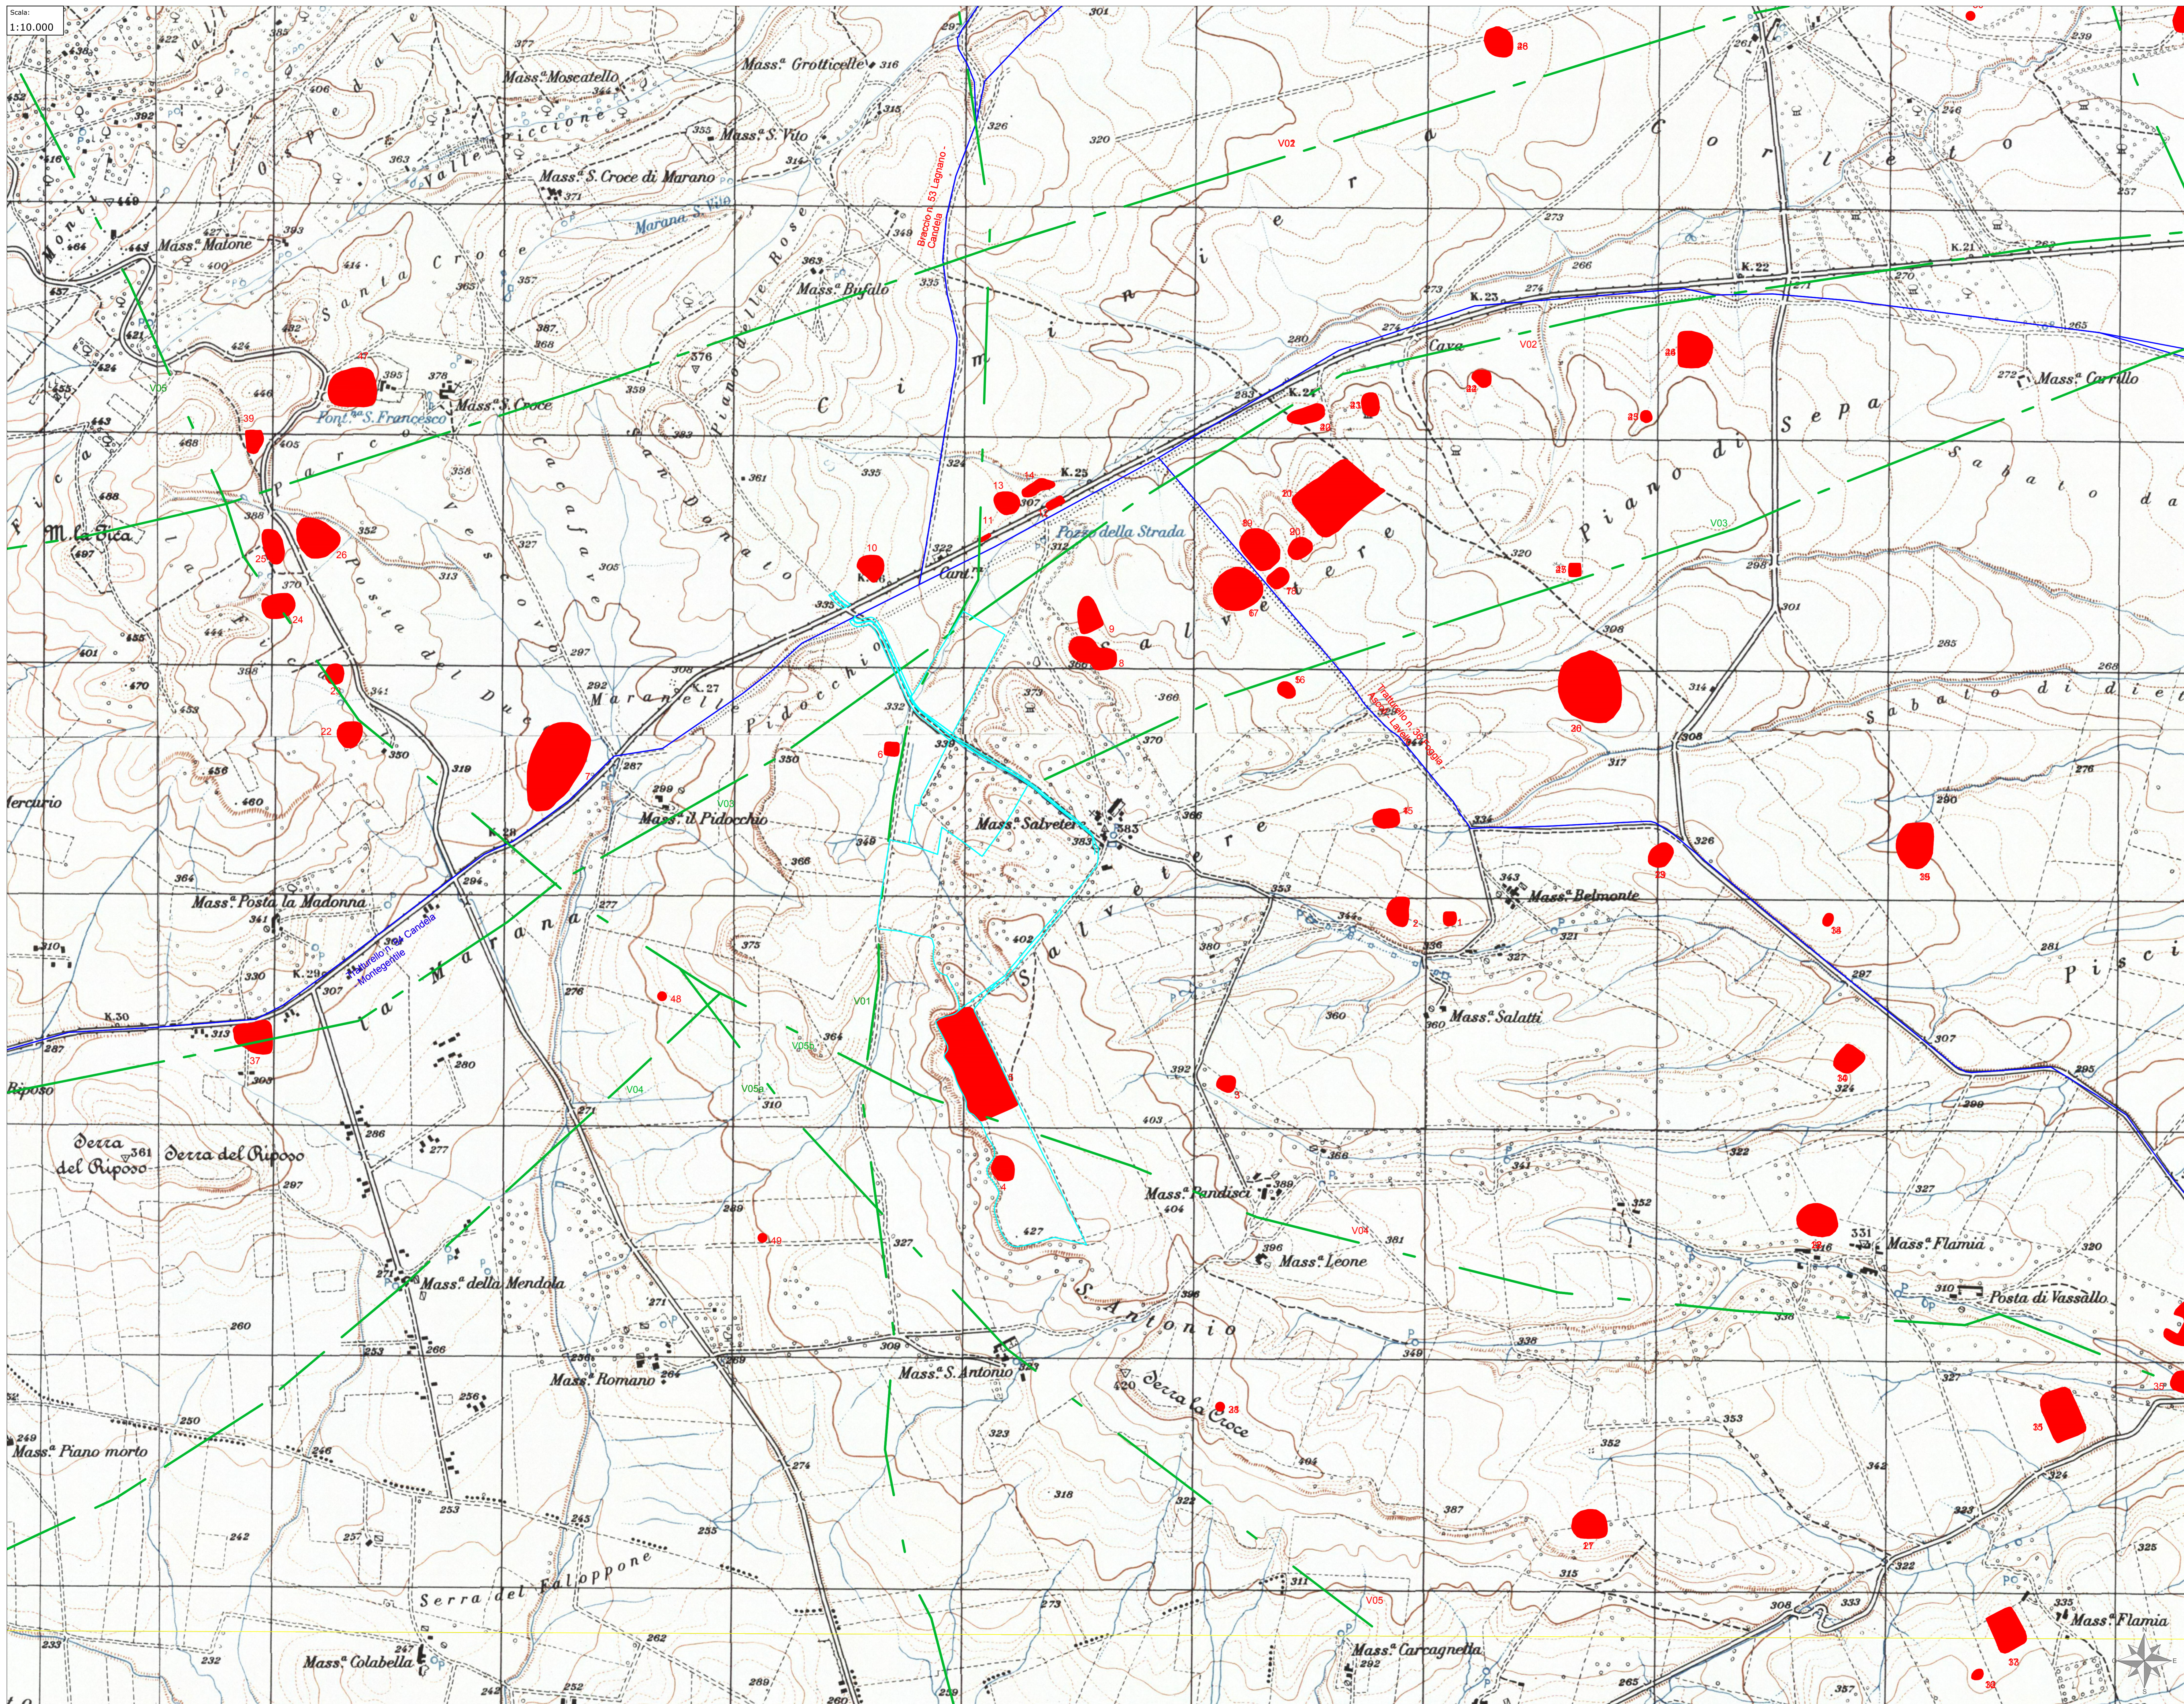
Scala:
1:10.000

Mass.a Moscatello
Mass.a Grotticelle
Mass.a S. Vito
Mass.a S. Croce di Marano
Marana S. Vito
Mass.a Malone
Mass.a Bufalo
Valle Picciones
Ospedale
Santa Croce
Mass.a Croce
Font.na S. Francesco
M. la Fica
Parco
Posta del Duca
Maranello
Pidocchio
Mass.a il Pidocchio
Mass.a Salvetere
Mass.a Posta la Madonna
la Marana
Pozzo della Strada
Cant.a
Serra del Riposo
Mass.a della Mendola
Mass.a Romano
Mass.a S. Antonio
Mass.a Piano morto
Serra del Faloppone
Mass.a Colabella
Mass.a Carcagnella
Mass.a Pandisci
Mass.a Leone
S. Antonio
Serra la Croce
Mass.a Belmonte
Mass.a Salatti
Mass.a Flamia
Posta di Vassallo
Mass.a Flamia
Mass.a Carrillo
Piano di Sepa
Sabato da
Sabato di diet
Piscio
Corleto
Ciminiera
Salvetere
Caya
Mercurio
Riposo
K.21
K.22
K.23
K.24
K.25
K.27
K.28
K.29
K.30
V01
V02
V03
V04
V05
V05a
V05b
V06
1
2
4
5
6
7
8
9
10
11
12
13
14
20
21
22
23
24
25
26
27
28
29
30
31
32
33
34
35
36
37
38
39
40
45
46
47
48
49
50
51
52
53
54
55
56
57
58